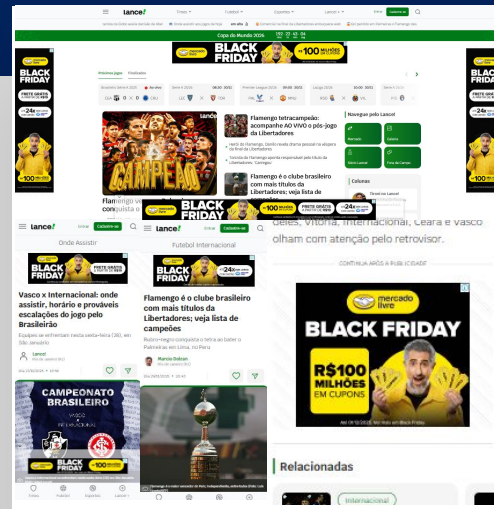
Lance!

Copa do Mundo 2026

BLACK FRIDAY
R$100 MILHÕES EM CUPONS

BLACK FRIDAY
FRETE GRÁTIS
24x

Flamengo tetracampeão: acompanhe AO VIVO o pós-jogo da Libertadores

Flamengo é o clube brasileiro com mais títulos da Libertadores; veja lista de

Navegue pelo Lance!

Colunas

CAMPEÃO

Onde Assistir

Vasco x Internacional: onde assistir, horário e prováveis escalações do jogo pelo Brasileirão

Equipes se enfrentam nesta sexta-feira (30), em São Januário

Lance!

Futebol Internacional

Flamengo é o clube brasileiro com mais títulos da Libertadores; veja lista de campeões

Rubro-negro conquista o tetra ao bater o Palmeiras em Lima, no Peru

Marcio Dalcen

CAMPEONATO BRASILEIRO

VASCO x INTERNACIONAL

deles, Vitória, Internacional, Ceará e Vasco olham com atenção pelo retrovisor.

CONTINUA APÓS A PUBLICIDADE

mercado livre

BLACK FRIDAY

R$100 MILHÕES EM CUPONS

Relacionadas

Internacional